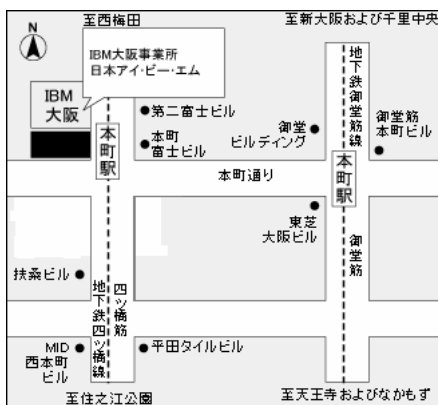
N

至西梅田

至新大阪および千里中央

IBM大阪事業所
日本アイ・ビー・エム

IBM
大阪

地下鉄御堂筋線

●第二富士ビル

●本町
富士ビル

御堂
ビルディング●

御堂筋
本町ビル

本町駅

本町駅

本町通り

東芝
大阪ビル

御堂筋

扶桑ビル●

四ツ橋筋

地下鉄四ツ橋線

MID
西本町
ビル

●平田タイルビル

至住之江公園

至天王寺およびなかもず